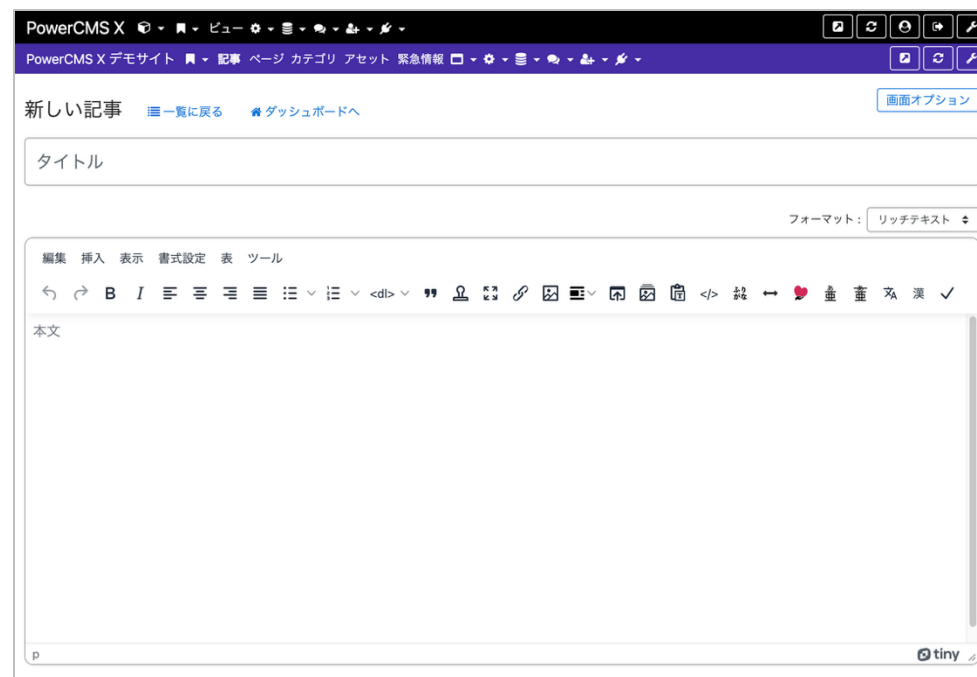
PowerCMS X ビュー

PowerCMS X デモサイト 記事 ページ カテゴリ アセット 緊急情報

新しい記事 一覧に戻る ダッシュボードへ

画面オプション

タイトル

フォーマット : リッチテキスト

編集 挿入 表示 書式設定 表 ツール

B I <dl> </> 漢

本文

p

tiny